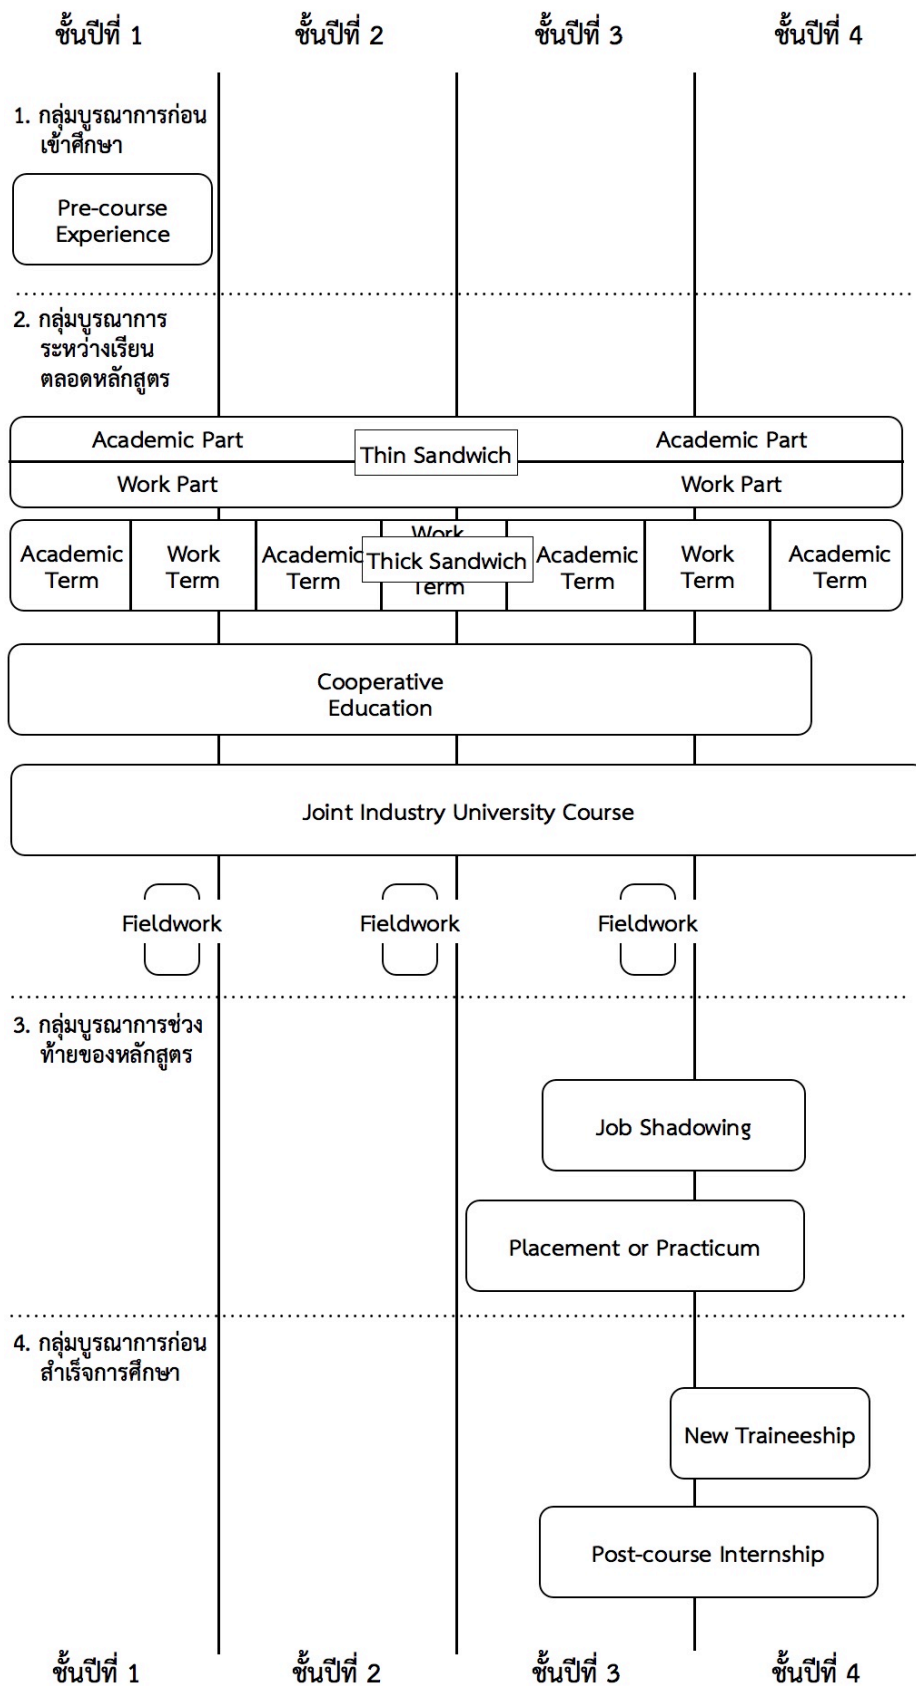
ชั้นปีที่ 1 ชั้นปีที่ 2 ชั้นปีที่ 3 ชั้นปีที่ 4

1. กลุ่มบูรณาการก่อนเข้าศึกษา

Pre-course Experience

2. กลุ่มบูรณาการระหว่างเรียนตลอดหลักสูตร

Academic Part
Thin Sandwich
Academic Part
Work Part
Work Part

Academic Term
Work Term
Academic Term
Work Term
Thick Sandwich
Academic Term
Work Term
Academic Term

Cooperative Education

Joint Industry University Course

Fieldwork
Fieldwork
Fieldwork

3. กลุ่มบูรณาการช่วงท้ายของหลักสูตร

Job Shadowing

Placement or Practicum

4. กลุ่มบูรณาการก่อนสำเร็จการศึกษา

New Traineeship

Post-course Internship

ชั้นปีที่ 1 ชั้นปีที่ 2 ชั้นปีที่ 3 ชั้นปีที่ 4